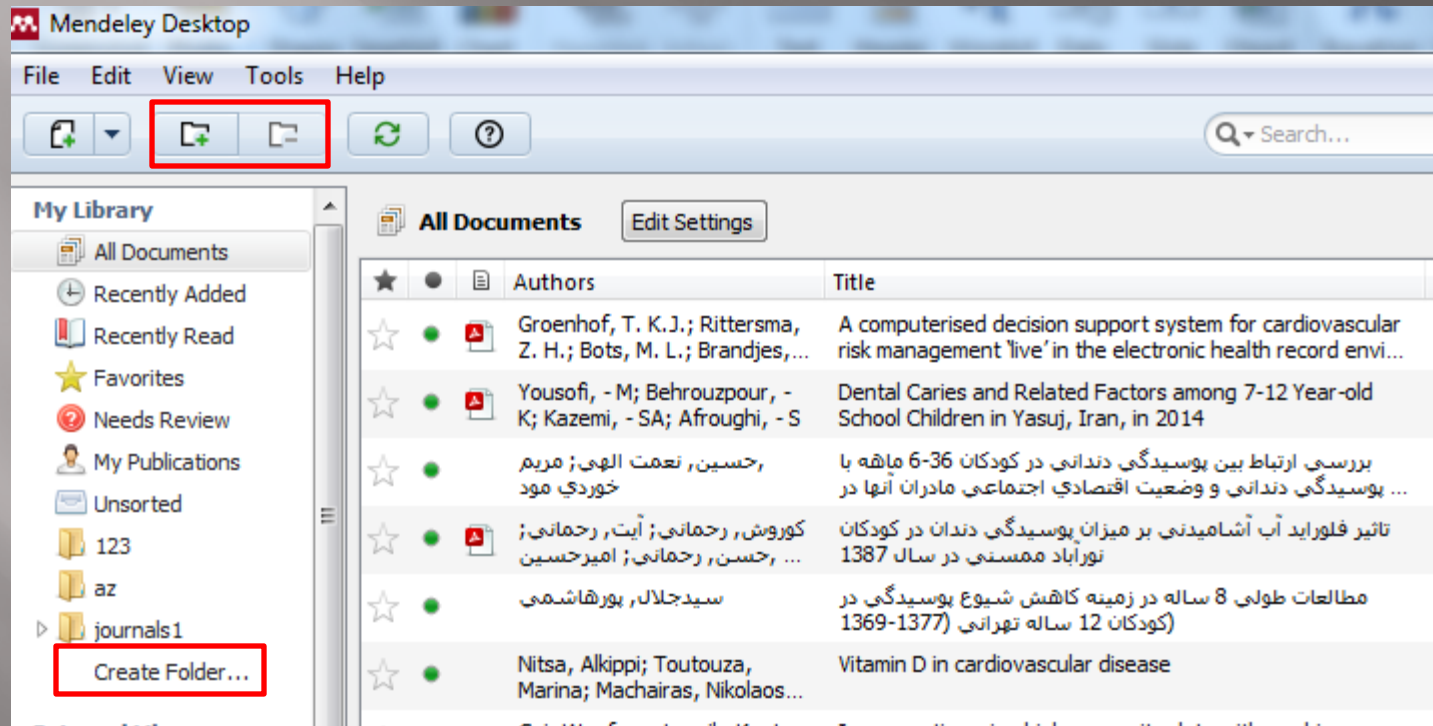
Mendeley Desktop

File Edit View Tools Help

Search...

My Library

All Documents

Recently Added

Recently Read

Favorites

Needs Review

My Publications

Unsorted

123

az

journals1

Create Folder...

All Documents

Edit Settings

| | | | Authors | Title |
|---|---|---|---|---|
| | | | Groenhof, T. K.J.; Rittersma, Z. H.; Bots, M. L.; Brandjes,... | A computerised decision support system for cardiovascular risk management 'live' in the electronic health record envi... |
| | | | Yousofi, - M; Behrouzpour, - K; Kazemi, - SA; Afroughi, - S | Dental Caries and Related Factors among 7-12 Year-old School Children in Yasuj, Iran, in 2014 |
| | | | ,حسين, نعمت الهي; مريم خوردي مود | بررسي ارتباط بين پوسيدگي دنداني در كودكان 36-6 ماهه با پوسيدگي دنداني و وضعيت اقتصادي اجتماعي مادران آنها در ... |
| | | | كوروش, رحماني; آيت, رحماني; ,حسن, رحماني; اميرحسين ... | تاثير فلورايد آب آشاميدني بر ميزان پوسيدگي دندان در كودكان نورآباد ممسني در سال 1387 |
| | | | سيدجلال, پورهاشمي | مطالعات طولي 8 ساله در زمينه كاهش شيوع پوسيدگي در (كودكان 12 ساله تهراني (1377-1369 |
| | | | Nitsa, Alkippi; Toutouza, Marina; Machairas, Nikolaos... | Vitamin D in cardiovascular disease |